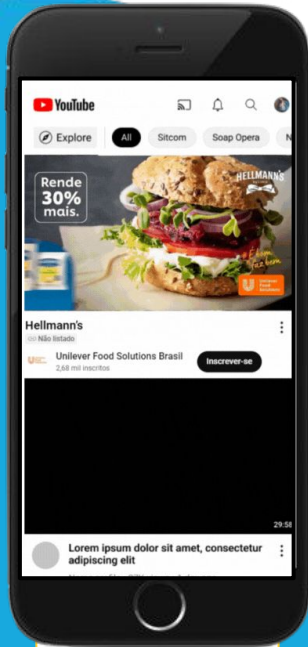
YouTube

Explore
All
Sitcom
Soap Opera

Rende 30% mais.

HELLMANN'S

Unilever Food Solutions

Hellmann's
Não listado
Unilever Food Solutions Brasil
2,68 mil inscritos
Inscrever-se

29:58

Lorem ipsum dolor sit amet, consectetur adipiscing elit
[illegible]